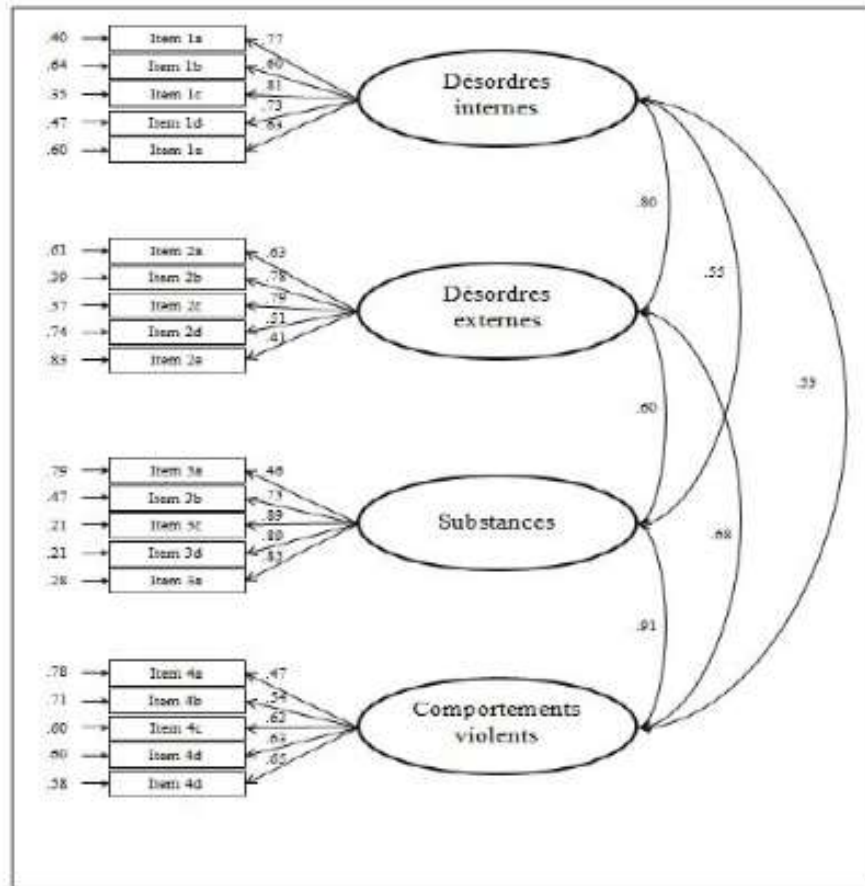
.40 Item 1a .77
.64 Item 1b .60
.35 Item 1c .81
.47 Item 1d .73
.60 Item 1e .63

Désordres internes

.80

.55

.55

.61 Item 2a .63
.39 Item 2b .78
.57 Item 2c .79
.74 Item 2d .51
.83 Item 2e .41

Désordres externes

.60

.79 Item 3a .46
.47 Item 3b .73
.21 Item 3c .89
.21 Item 3d .80
.28 Item 3e .83

Substances

.68

.91

.78 Item 4a .47
.71 Item 4b .54
.60 Item 4c .62
.60 Item 4d .63
.58 Item 4d .65

Comportements violents